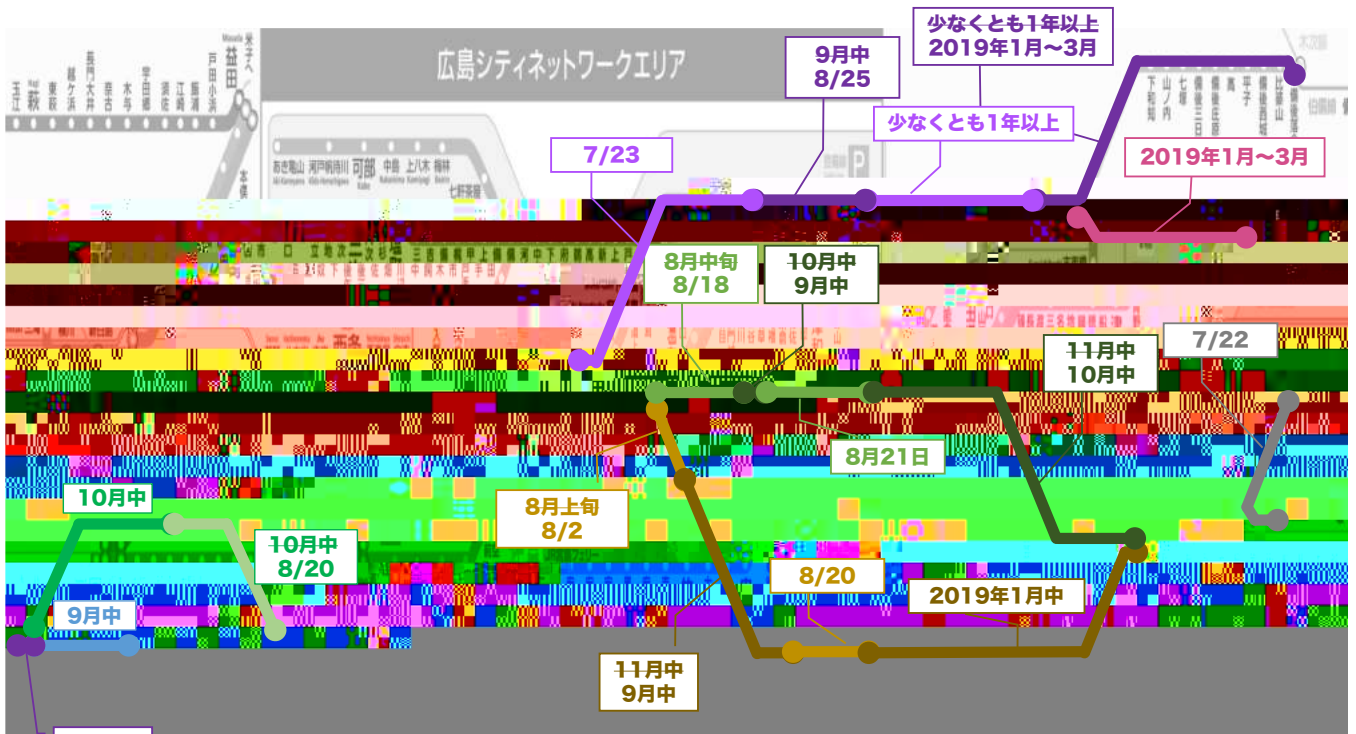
広島シティネットワークエリア

玉江
萩
東萩
越ケ浜
長門大井
奈古
木与
宇田郷
須佐
江崎
飯浦
戸田小浜
益田

あき亀山
河戸帆待川
可部
中島
上八木
梅林
七軒茶屋

下和知
山内
七塚
備後三日市
備後庄原
高
平子
備後西城
比婆山
備後落合

伯備線
木次線

少なくとも1年以上
2019年1月〜3月

9月中
8/25

少なくとも1年以上

7/23

2019年1月〜3月

8月中旬
8/18

~~10月中~~
9月中

~~11月中~~
10月中

7/22

8月21日

8月上旬
8/2

10月中

~~10月中~~
8/20

9月中

8/20

2019年1月中

~~11月中~~
9月中